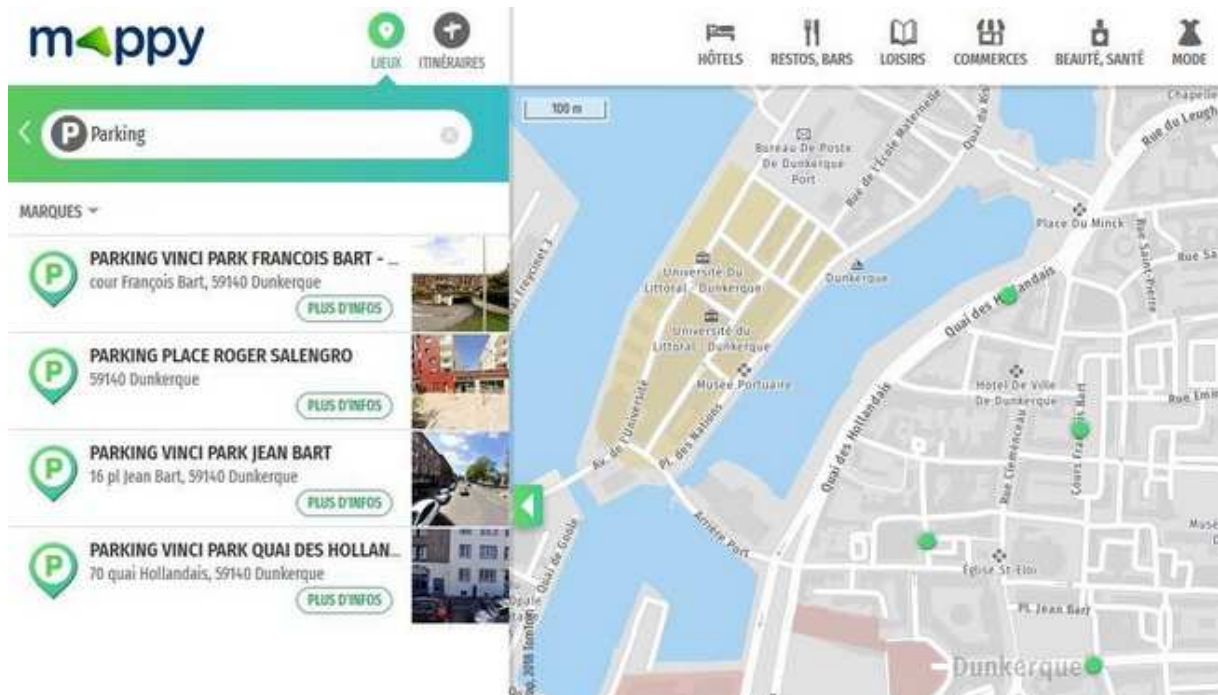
mappy

LIEUX ITINÉRAIRES

HÔTELS RESTOS, BARS LOISIRS COMMERCES BEAUTÉ, SANTÉ MODE

Parking

MARQUES

PARKING VINCI PARK FRANCOIS BART - ...
cour François Bart, 59140 Dunkerque
PLUS D'INFOS

PARKING PLACE ROGER SALENGRO
59140 Dunkerque
PLUS D'INFOS

PARKING VINCI PARK JEAN BART
16 pl Jean Bart, 59140 Dunkerque
PLUS D'INFOS

PARKING VINCI PARK QUAI DES HOLLAN...
70 quai Hollandais, 59140 Dunkerque
PLUS D'INFOS

100 m

Bureau De Poste De Dunkerque Port
Rue de l'Ecole Maternelle
Quai du Roi
Chapelle
Rue du Leughenaer
Place Du Minck
Rue Saint-Pierre
Rue Sa
Universite Du Littoral - Dunkerque
Université du Littoral - Dunkerque
Dunkerque
Quai des Hollandais
Musée Portuaire
Hotel De Ville De Dunkerque
Rue Emm
Av. de l'Université
Pl. des Nations
Quai des Hollandais
Rue Clemenceau
Cours François Bart
Quai de Goole
Arrière Port
Eglise St-Eloi
Pl. Jean Bart
Dunkerque
Musé